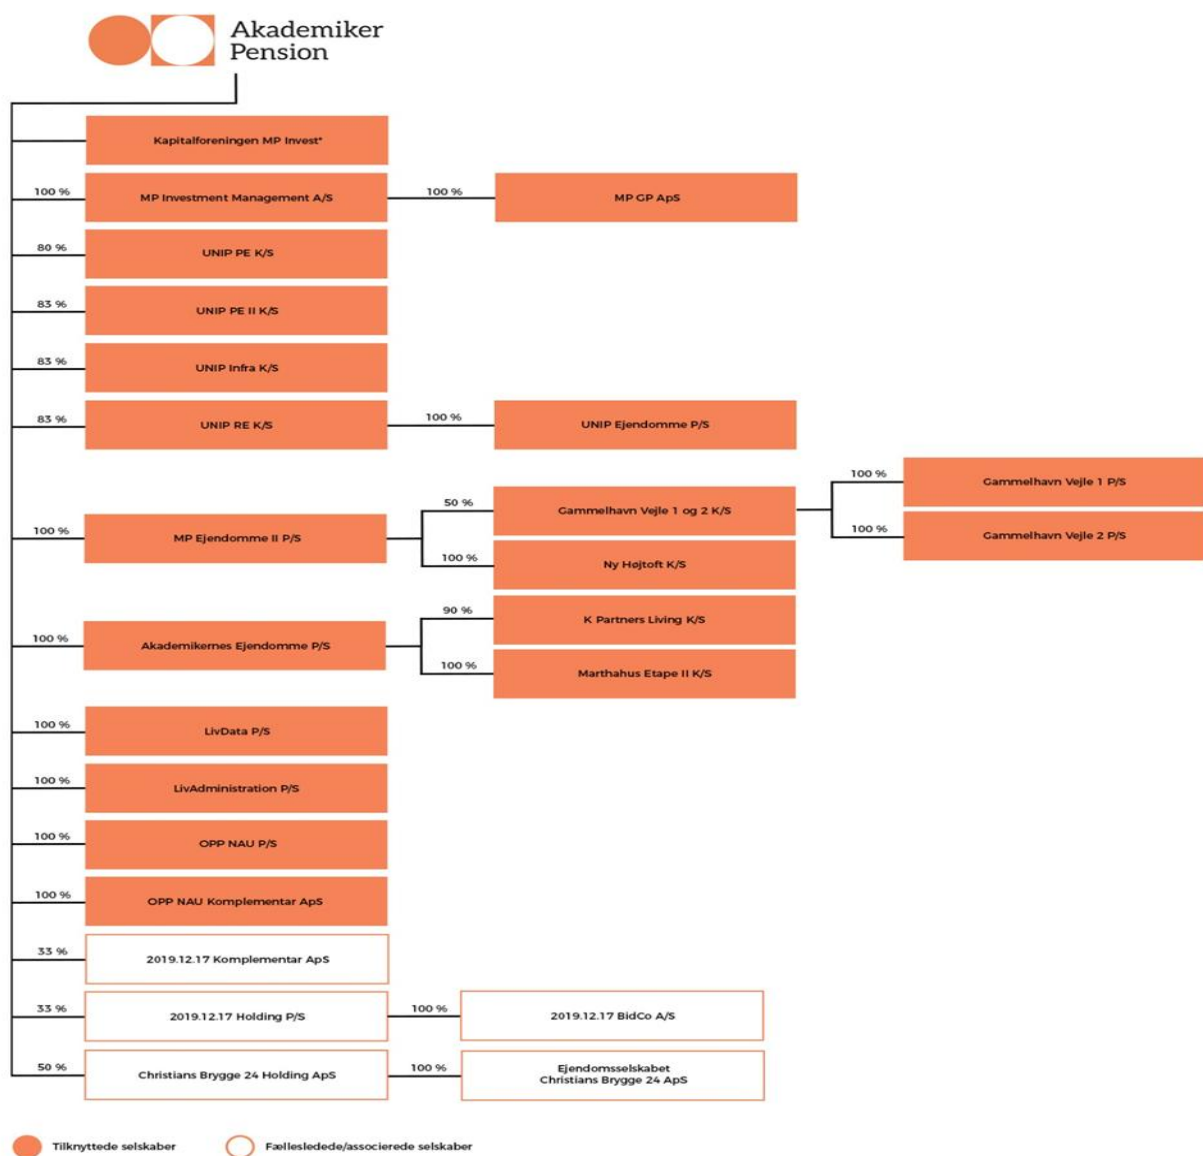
Akademiker Pension

Kapitalforeningen MP Invest*

100 %
MP Investment Management A/S
100 %
MP GP ApS

80 %
UNIP PE K/S

83 %
UNIP PE II K/S

83 %
UNIP Infra K/S

83 %
UNIP RE K/S
100 %
UNIP Ejendomme P/S

100 %
MP Ejendomme II P/S
50 %
Gammelhavn Vejle 1 og 2 K/S
100 %
Gammelhavn Vejle 1 P/S
100 %
Gammelhavn Vejle 2 P/S
100 %
Ny Højtoft K/S

100 %
Akademikernes Ejendomme P/S
90 %
K Partners Living K/S
100 %
Marthahus Etape II K/S

100 %
LivData P/S

100 %
LivAdministration P/S

100 %
OPP NAU P/S

100 %
OPP NAU Komplementar ApS

33 %
2019.12.17 Komplementar ApS

33 %
2019.12.17 Holding P/S
100 %
2019.12.17 BidCo A/S

50 %
Christians Brygge 24 Holding ApS
100 %
Ejendomsselskabet Christians Brygge 24 ApS

Tilknyttede selskaber
Fællesledede/associerede selskaber